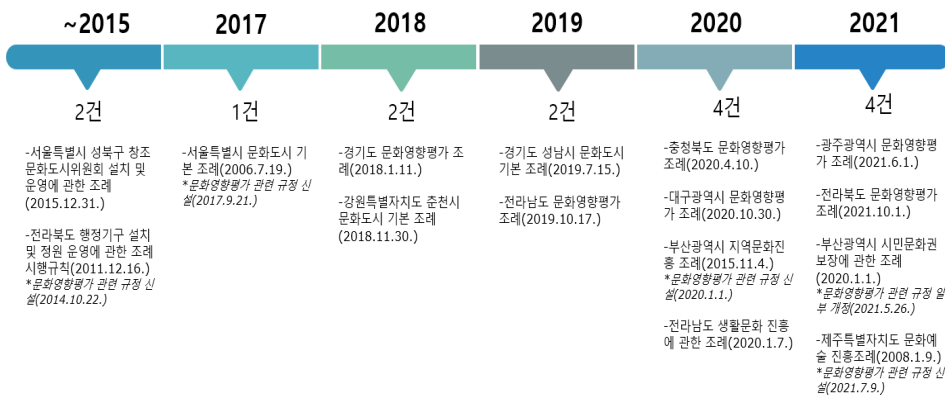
~2015

2건

-서울특별시 성북구 창조문화도시위원회 설치 및 운영에 관한 조례(2015.12.31.)

-전라북도 행정기구 설치 및 정원 운영에 관한 조례 시행규칙(2011.12.16.)
*문화영향평가 관련 규정 신설(2014.10.22.)

2017

1건

-서울특별시 문화도시 기본 조례(2006.7.19.)
*문화영향평가 관련 규정 신설(2017.9.21.)

2018

2건

-경기도 문화영향평가 조례(2018.1.11.)

-강원특별자치도 춘천시 문화도시 기본 조례(2018.11.30.)

2019

2건

-경기도 성남시 문화도시 기본 조례(2019.7.15.)

-전라남도 문화영향평가 조례(2019.10.17.)

2020

4건

-충청북도 문화영향평가 조례(2020.4.10.)

-대구광역시 문화영향평가 조례(2020.10.30.)

-부산광역시 지역문화진흥 조례(2015.11.4.)
*문화영향평가 관련 규정 신설(2020.1.1.)

-전라남도 생활문화 진흥에 관한 조례(2020.1.7.)

2021

4건

-광주광역시 문화영향평가 조례(2021.6.1.)

-전라북도 문화영향평가 조례(2021.10.1.)

-부산광역시 시민문화권 보장에 관한 조례(2020.1.1.)
*문화영향평가 관련 규정 일부 개정(2021.5.26.)

-제주특별자치도 문화예술 진흥조례(2008.1.9.)
*문화영향평가 관련 규정 신설(2021.7.9.)